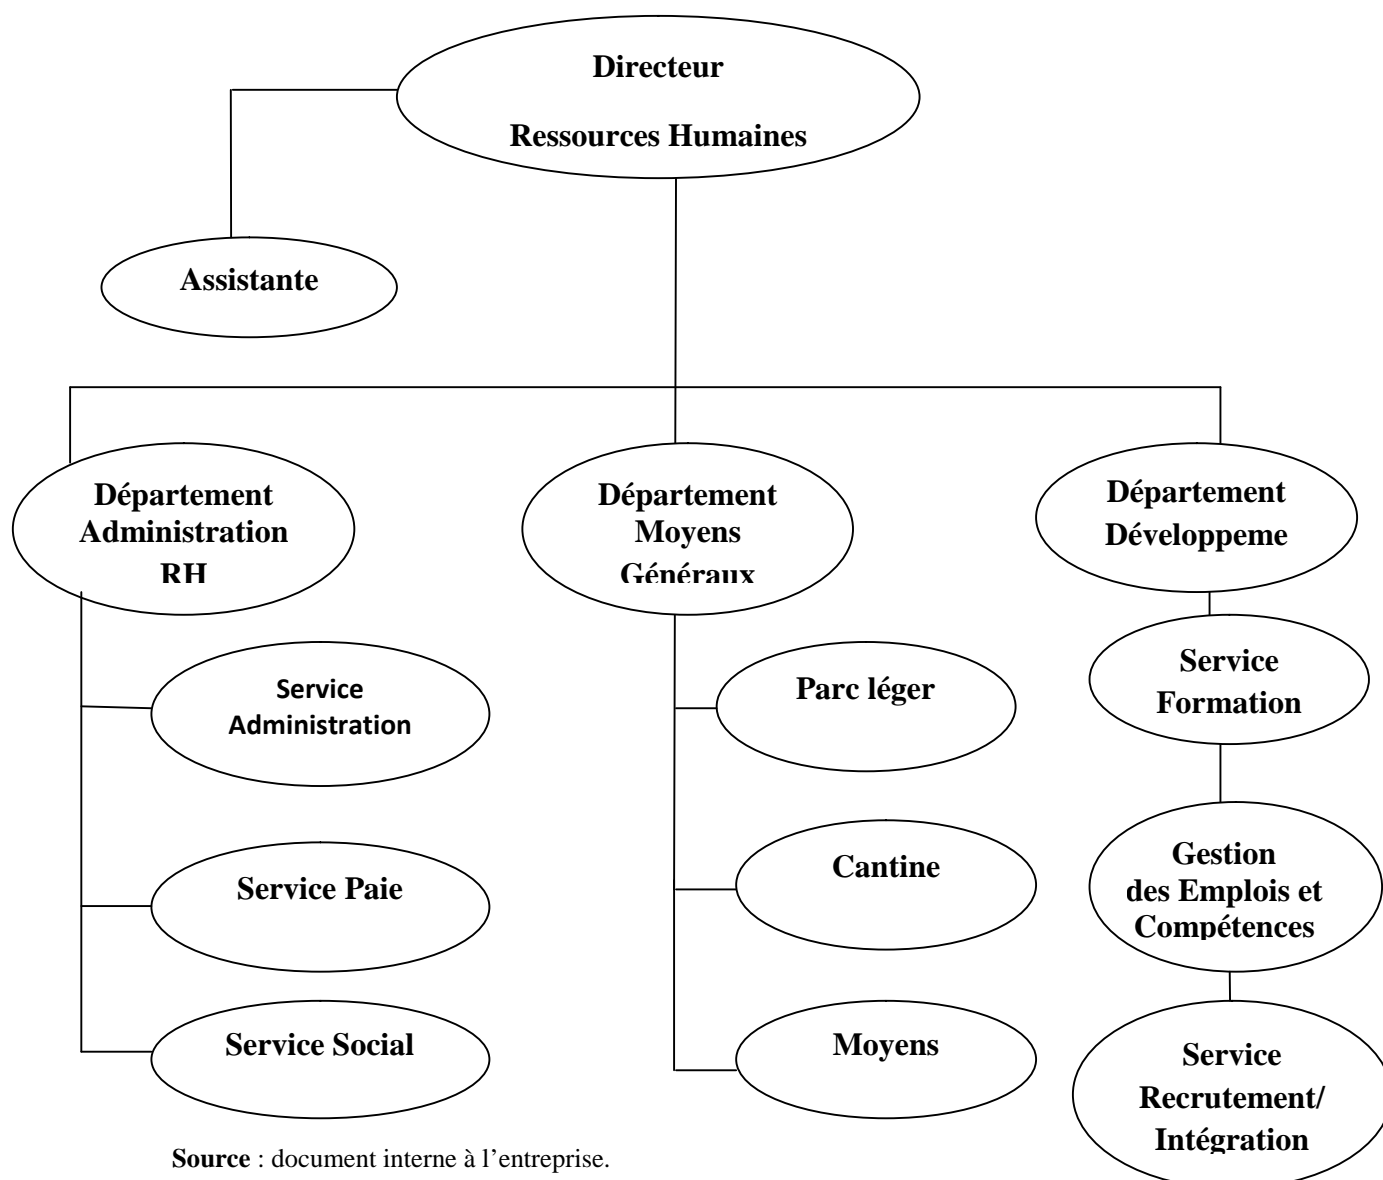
Directeur
Ressources Humaines

Assistante

Département Administration RH

Département Moyens Généraux

Département Développeme

Service Administration

Service Paie

Service Social

Parc léger

Cantine

Moyens

Service Formation

Gestion des Emplois et Compétences

Service Recrutement/ Intégration

**Source** : document interne à l'entreprise.